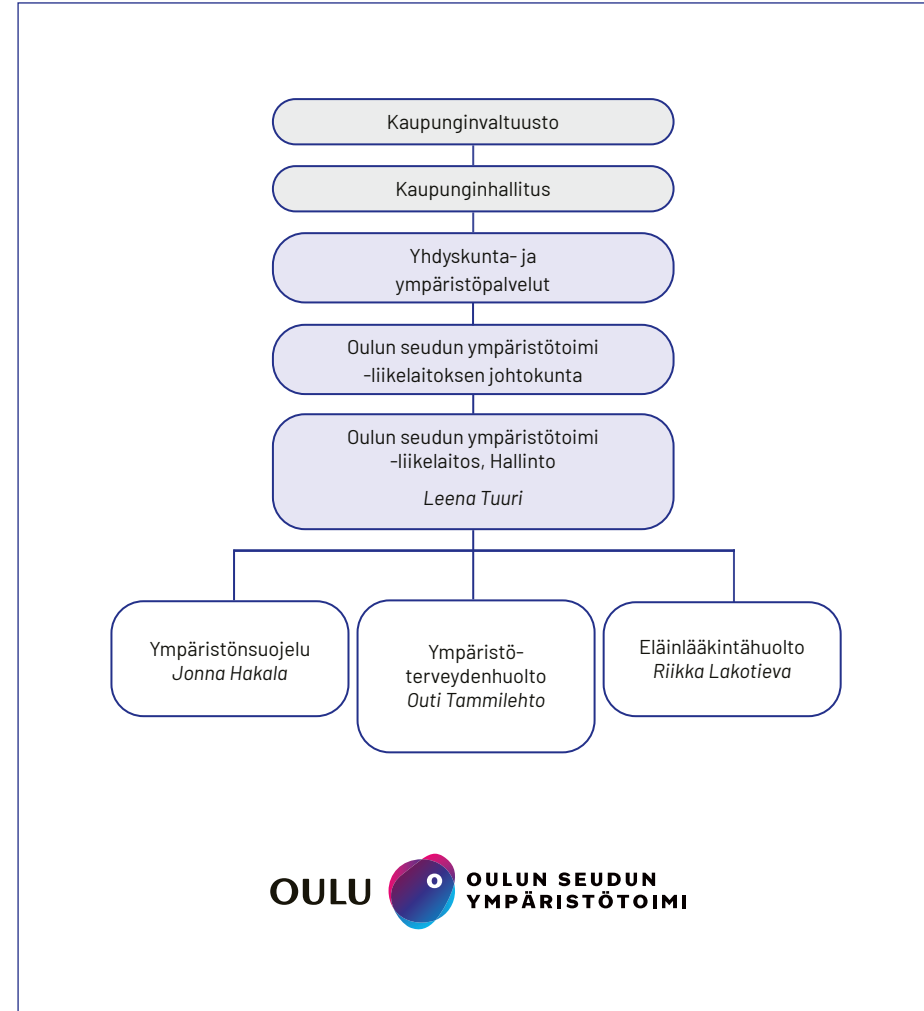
Kaupunginvaltuusto

Kaupunginhallitus

Yhdyskunta- ja ympäristöpalvelut

Oulun seudun ympäristötoimi -liikelaitoksen johtokunta

Oulun seudun ympäristötoimi -liikelaitos, Hallinto
*Leena Tuuri*

Ympäristönsuojelu
*Jonna Hakala*

Ympäristö-terveydenhuolto
*Outi Tammilehto*

Eläinlääkintähuolto
*Riikka Lakotieva*

OULU

OULUN SEUDUN YMPÄRISTÖTOIMI